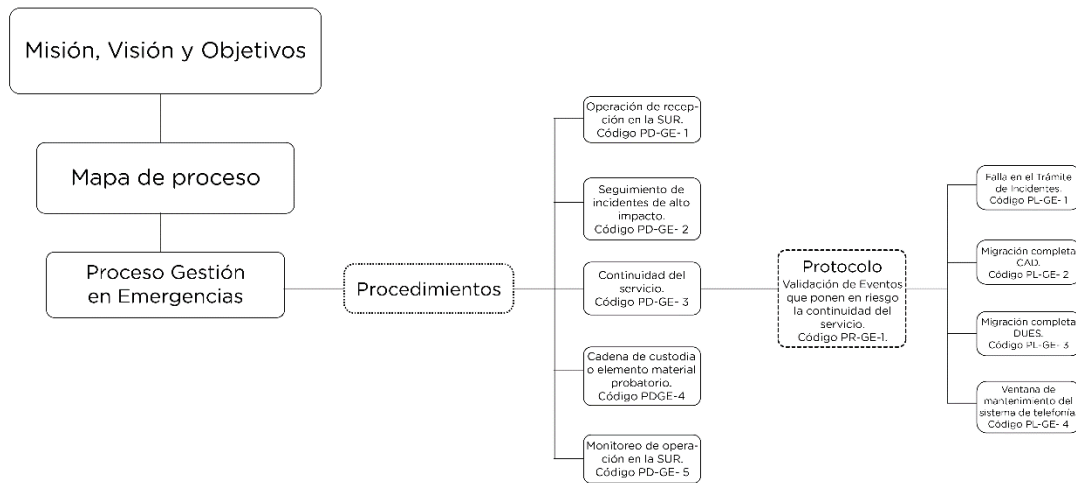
Misión, Visión y Objetivos

Mapa de proceso

Proceso Gestión en Emergencias

Procedimientos

Operación de recepción en la SUR. Código PD-GE- 1

Seguimiento de incidentes de alto impacto. Código PD-GE- 2

Continuidad del servicio. Código PD-GE- 3

Cadena de custodia o elemento material probatorio. Código PDGE-4

Monitoreo de operación en la SUR. Código PD-GE- 5

Protocolo
Validación de Eventos que ponen en riesgo la continuidad del servicio. Código PR-GE-1.

Falla en el Trámite de Incidentes. Código PL-GE- 1

Migración completa CAD. Código PL-GE- 2

Migración completa DUES. Código PL-GE- 3

Ventana de mantenimiento del sistema de telefonía Código PL-GE- 4